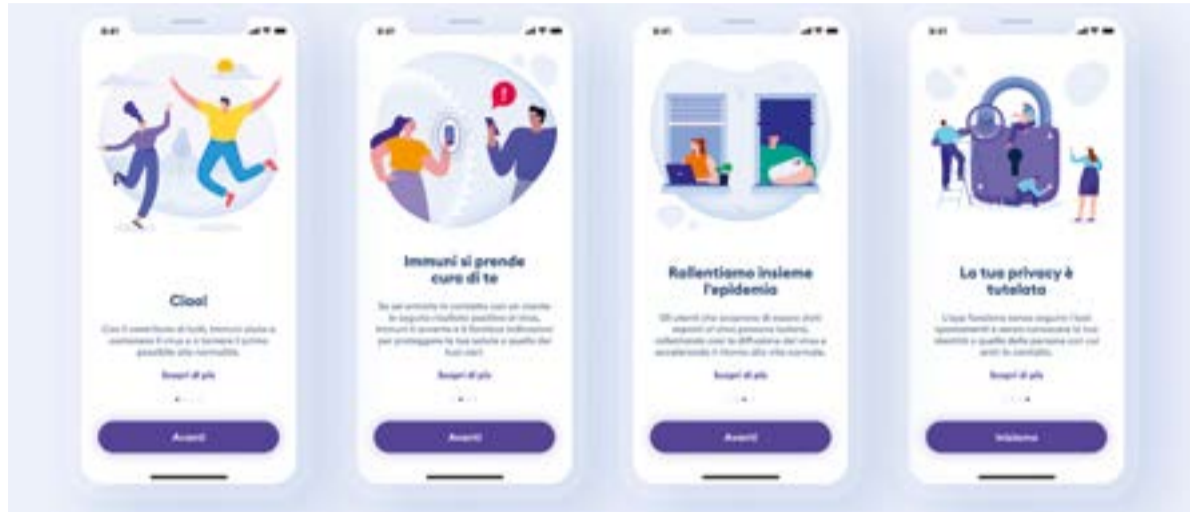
9:41

Ciao!

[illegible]

Scopri di più

Avanti

9:41

Immuni si prende cura di te

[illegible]

Scopri di più

Avanti

9:41

Rallentiamo insieme l'epidemia

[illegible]

Scopri di più

Avanti

9:41

La tua privacy è tutelata

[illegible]

Scopri di più

Iniziamo